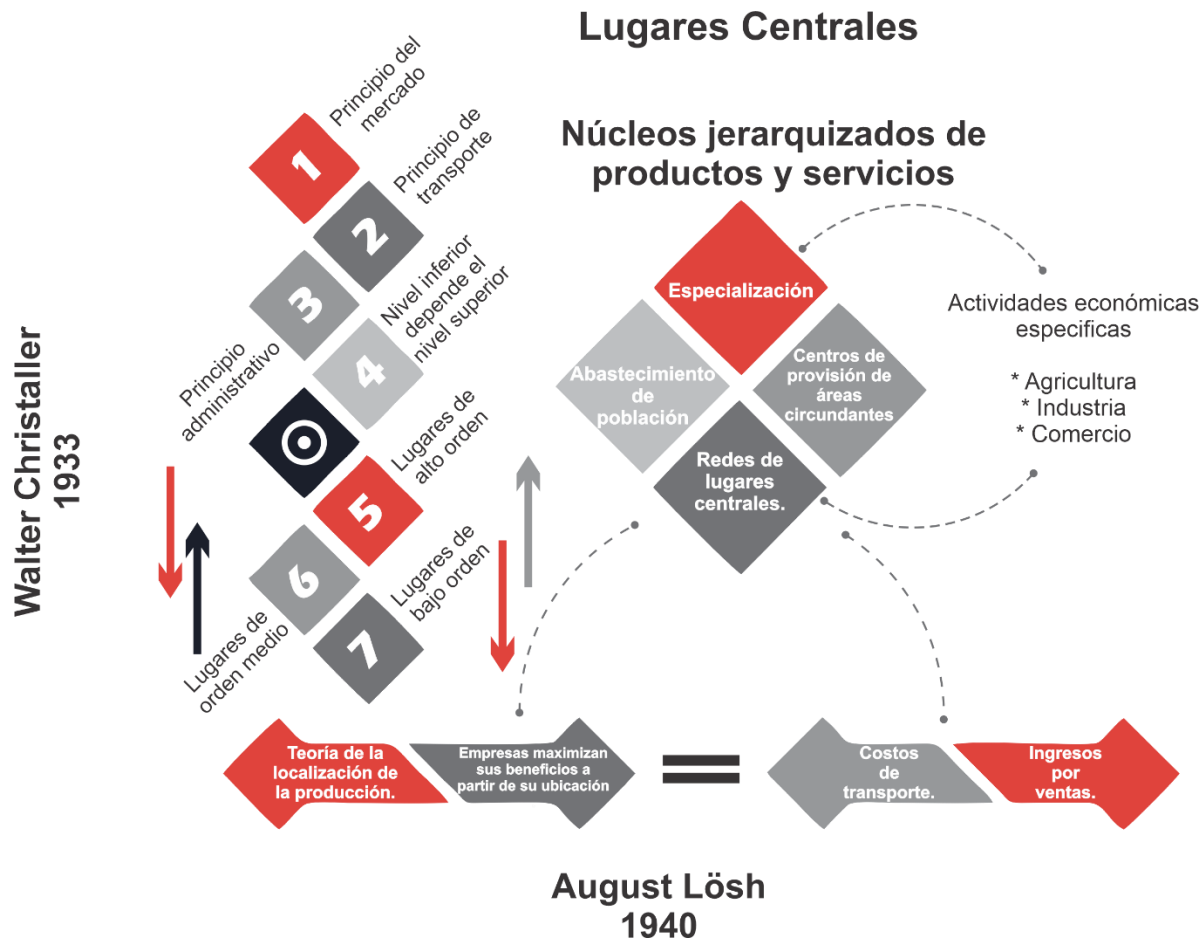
Lugares Centrales

Walter Christaller 1933

1 Principio del mercado

2 Principio de transporte

3 Principio administrativo

4 Nivel inferior depende el nivel superior

Lugares de alto orden

5

6 Lugares de orden medio

7 Lugares de bajo orden

Núcleos jerarquizados de productos y servicios

Especialización

Abastecimiento de población

Centros de provisión de áreas circundantes

Redes de lugares centrales.

Actividades económicas especificas

* Agricultura
* Industria
* Comercio

Teoría de la localización de la producción.

Empresas maximizan sus beneficios a partir de su ubicación

=

Costos de transporte.

Ingresos por ventas.

August Lösh
1940